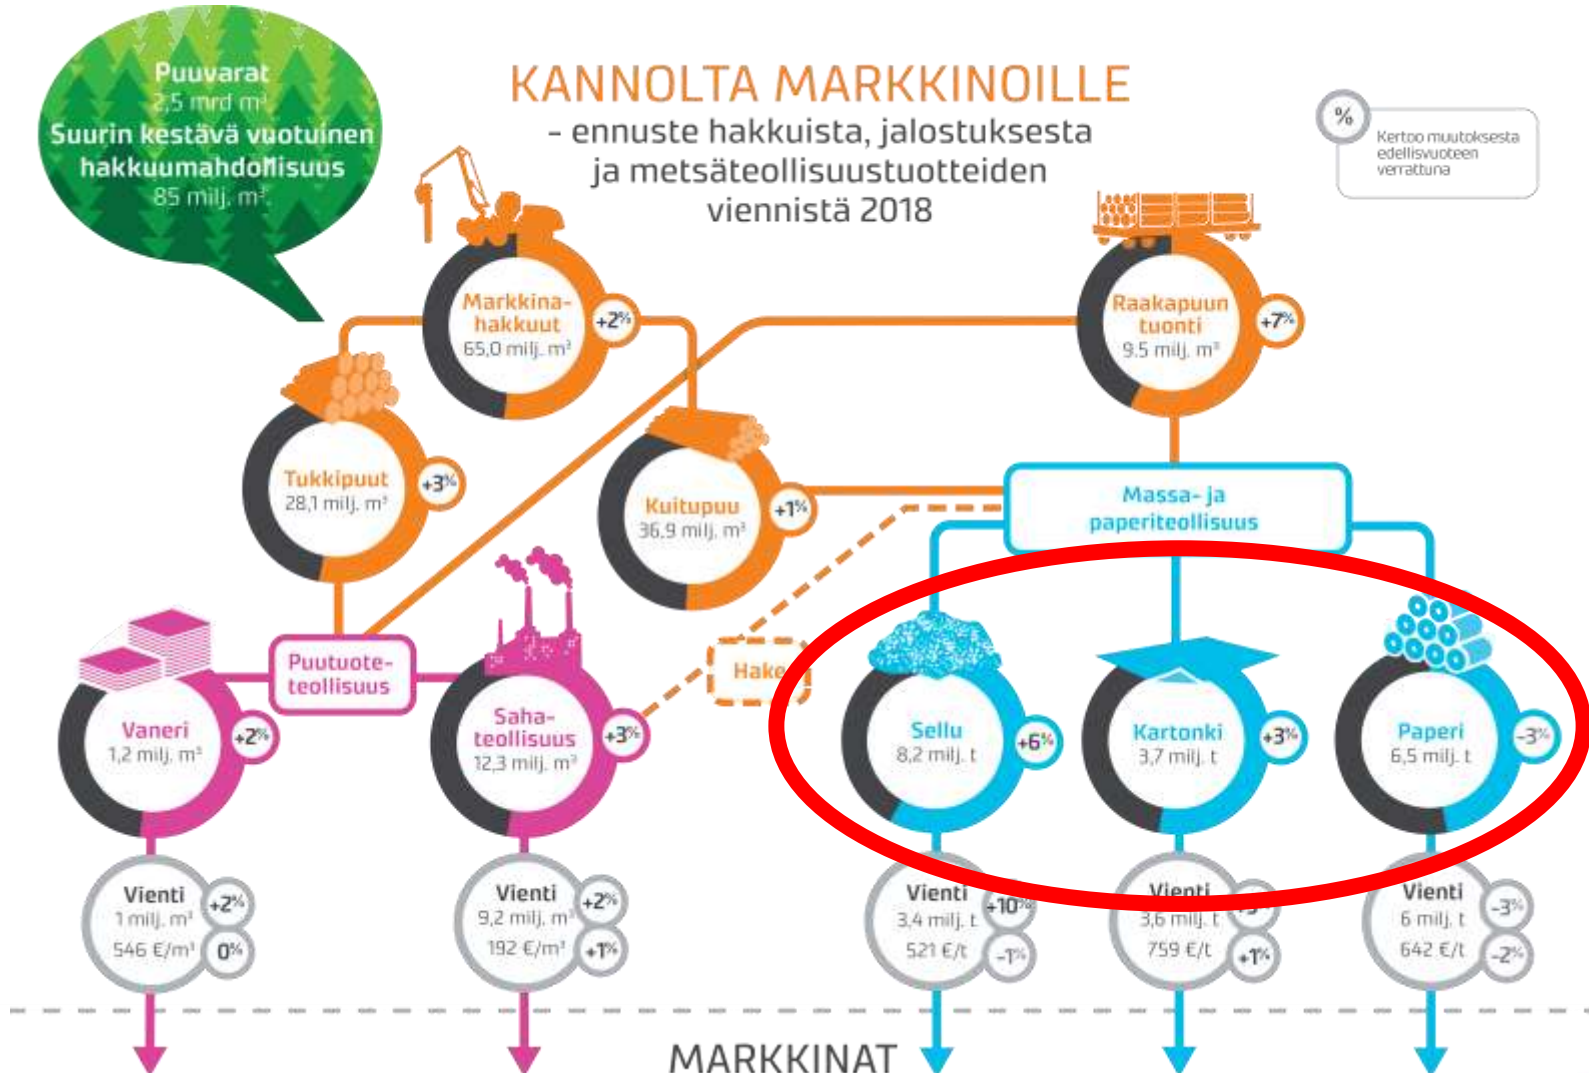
Puuvarat
2,5 mrd m³
Suurin kestävä vuotuinen hakkuumahdollisuus
85 milj. m³

KANNOLTA MARKKINOILLE
- ennuste hakkuista, jalostuksesta ja metsäteollisuustuotteiden viennistä 2018

%
Kertoo muutoksesta edellisvuoteen verrattuna

Markkinahakkuut
65,0 milj. m³
+2%

Raakapuun tuonti
9,5 milj. m³
+7%

Tukkipuut
28,1 milj. m³
+3%

Kuitupuu
36,9 milj. m³
+1%

Massa- ja paperiteollisuus

Puutuoteteollisuus

Hake

Vaneri
1,2 milj. m³
+2%

Sahateollisuus
12,3 milj. m³
+3%

Sellu
8,2 milj. t
+6%

Kartonki
3,7 milj. t
+3%

Paperi
6,5 milj. t
-3%

Vienti
1 milj. m³
+2%
546 €/m³
0%

Vienti
9,2 milj. m³
+2%
192 €/m³
+1%

Vienti
3,4 milj. t
+10%
521 €/t
-1%

Vienti
3,6 milj. t
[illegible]
759 €/t
+1%

Vienti
6 milj. t
-3%
642 €/t
-2%

MARKKINAT